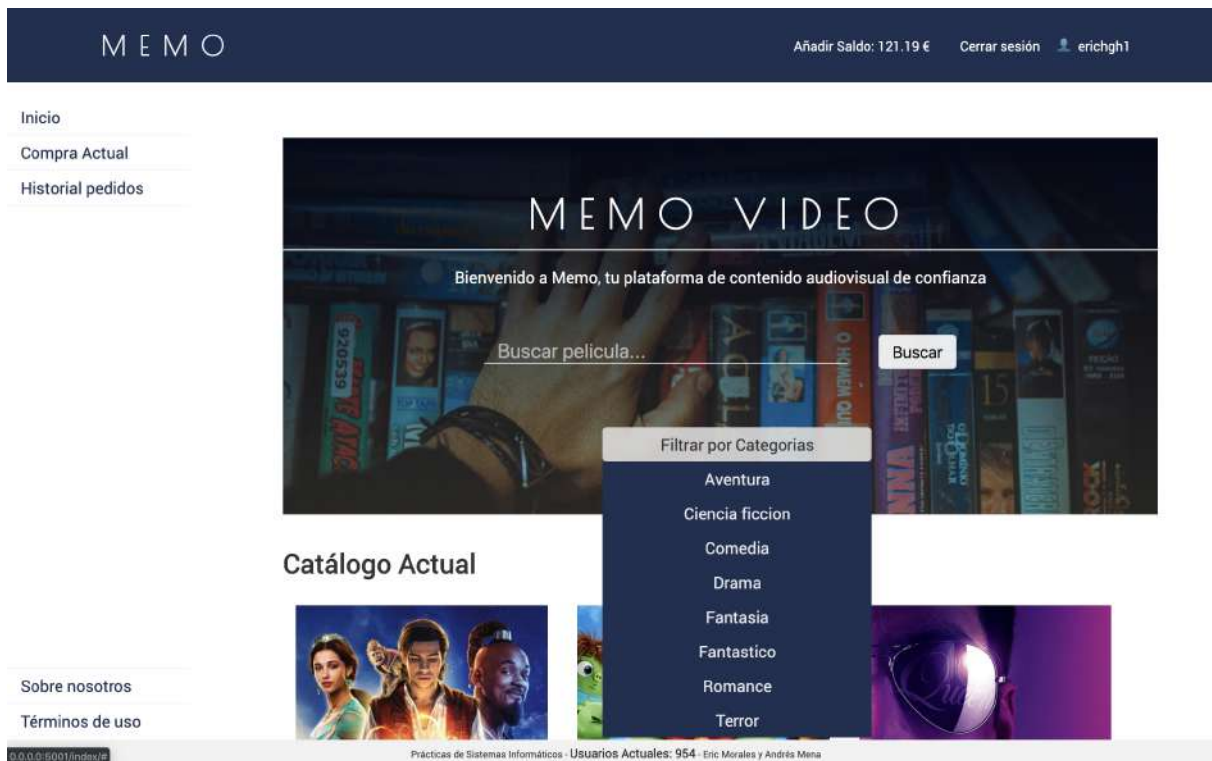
MEMO

Añadir Saldo: 121.19 €   Cerrar sesión   erichgh1

Inicio
Compra Actual
Historial pedidos

MEMO VIDEO

Bienvenido a Memo, tu plataforma de contenido audiovisual de confianza

Buscar pelicula...   Buscar

Filtrar por Categorias
Aventura
Ciencia ficcion
Comedia
Drama
Fantasia
Fantastico
Romance
Terror

Catálogo Actual

Sobre nosotros
Términos de uso

0.0.0.0:5001/index/#

Prácticas de Sistemas Informáticos - Usuarios Actuales: 954 - Eric Morales y Andrés Mena